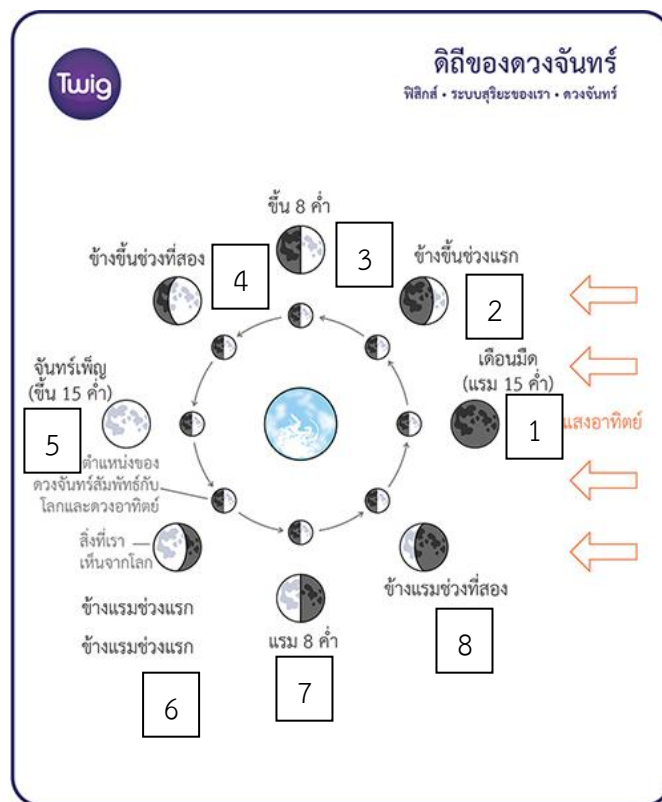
Twig

ดิถีของดวงจันทร์

ฟิสิกส์ • ระบบสุริยะของเรา • ดวงจันทร์

ขึ้น 8 ค่ำ

3

ข้างขึ้นช่วงที่สอง

4

ข้างขึ้นช่วงแรก

2

เดือนมืด (แรม 15 ค่ำ)

1

แสงอาทิตย์

จันทร์เพ็ญ (ขึ้น 15 ค่ำ)

5

ตำแหน่งของดวงจันทร์สัมพัทธ์กับโลกและดวงอาทิตย์

สิ่งที่เราเห็นจากโลก

ข้างแรมช่วงแรก

ข้างแรมช่วงแรก

6

แรม 8 ค่ำ

7

ข้างแรมช่วงที่สอง

8